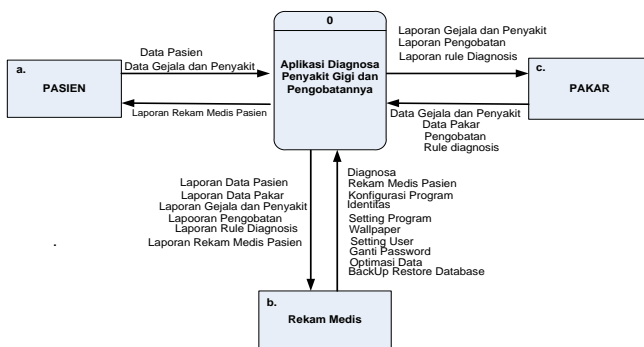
0

Aplikasi Diagnosa Penyakit Gigi dan Pengobatannya

a.

PASIEN

Data Pasien
Data Gejala dan Penyakit

Laporan Rekam Medis Pasien

Laporan Gejala dan Penyakit
Laporan Pengobatan
Laporan rule Diagnosis

c.

PAKAR

Data Gejala dan Penyakit
Data Pakar
Pengobatan
Rule diagnosis

Laporan Data Pasien
Laporan Data Pakar
Laporan Gejala dan Penyakit
Lapooran Pengobatan
Laporan Rule Diagnosis
Laporan Rekam Medis Pasien

.

Diagnosa
Rekam Medis Pasien
Konfigurasi Program
Identitas
Setting Program
Wallpaper
Setting User
Ganti Password
Optimasi Data
BackUp Restore Database

b.

Rekam Medis